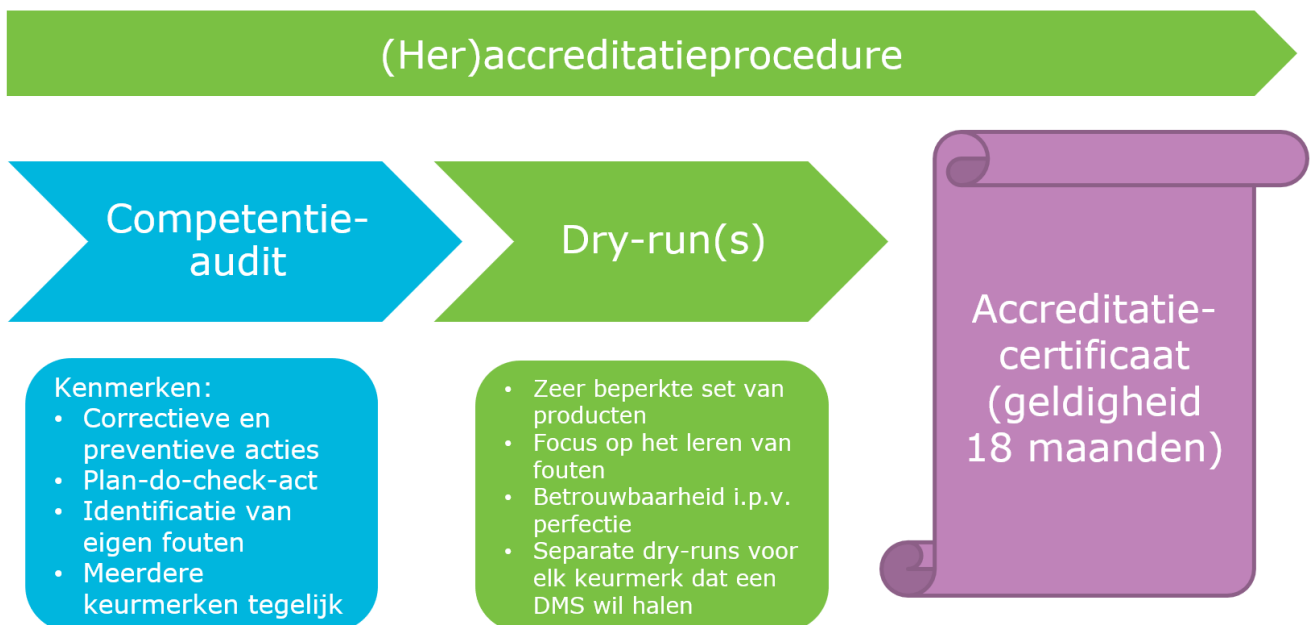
(Her)accreditatieprocedure

Competentie-audit

Dry-run(s)

Accreditatie-certificaat (geldigheid 18 maanden)

Kenmerken:
• Correctieve en preventieve acties
• Plan-do-check-act
• Identificatie van eigen fouten
• Meerdere keurmerken tegelijk

• Zeer beperkte set van producten
• Focus op het leren van fouten
• Betrouwbaarheid i.p.v. perfectie
• Separate dry-runs voor elk keurmerk dat een DMS wil halen